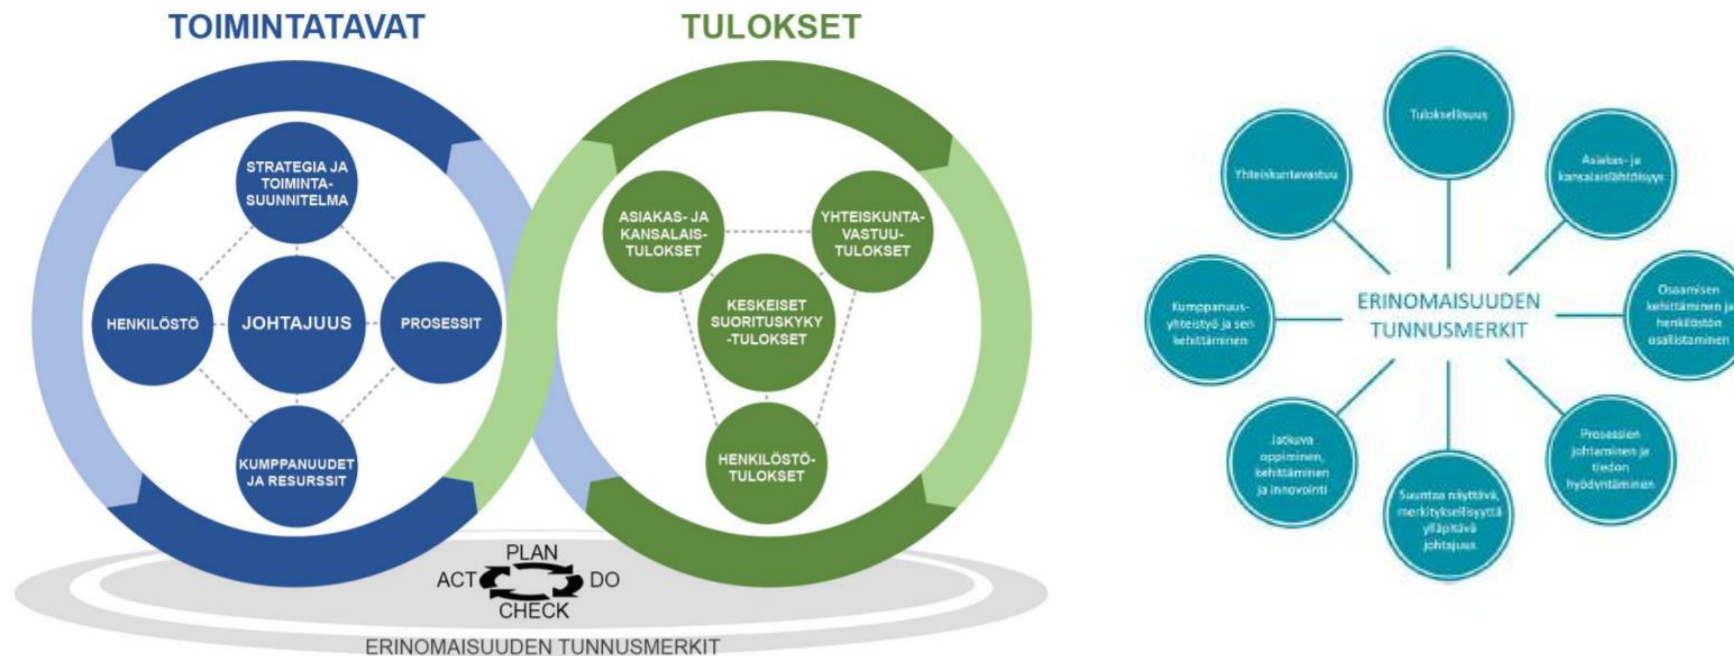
TOIMINTATAVAT

TULOKSET

STRATEGIA JA TOIMINTASUUNNITELMA

HENKILÖSTÖ

JOHTAJUUS

PROSESSIT

KUMPPANUUDET JA RESURSSIT

ASIAKAS- JA KANSALAISTULOKSET

YHTEISKUNTAVASTUUTULOKSET

KESKEISET SUORITUSKYKY-TULOKSET

HENKILÖSTÖTULOKSET

PLAN

ACT

DO

CHECK

ERINOMAISUUDEN TUNNUSMERKIT

Tuloksellisuus

Yhteiskuntavastuu

Asiakas- ja kansalaislähtöisyys

Kumppanuusyhteistyö ja sen kehittäminen

ERINOMAISUUDEN TUNNUSMERKIT

Osaamisen kehittäminen ja henkilöstön osallistaminen

Jatkuva oppiminen, kehittäminen ja innovointi

Suuntaa näyttävä, merkityksellisyyttä ylläpitävä johtajuus

Prosessien johtaminen ja tiedon hyödyntäminen